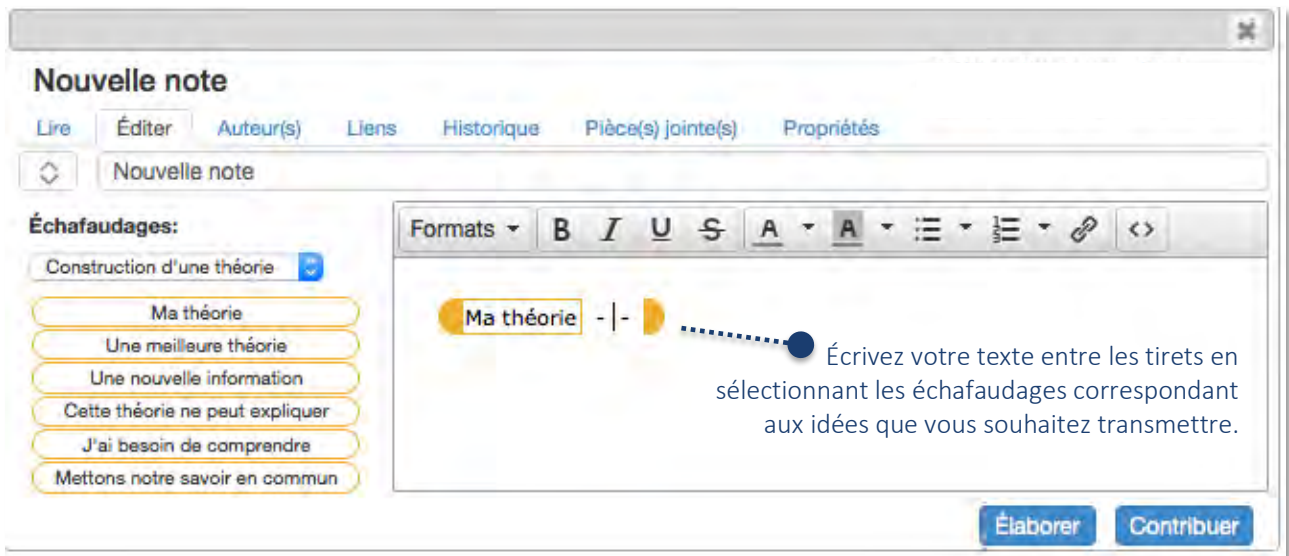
Nouvelle note

Lire Éditer Auteur(s) Liens Historique Pièce(s) jointe(s) Propriétés

Nouvelle note

Échafaudages:

Construction d'une théorie

Ma théorie

Une meilleure théorie

Une nouvelle information

Cette théorie ne peut expliquer

J'ai besoin de comprendre

Mettons notre savoir en commun

Formats B I U S A A

Ma théorie - | -

Écrivez votre texte entre les tirets en sélectionnant les échafaudages correspondant aux idées que vous souhaitez transmettre.

Élaborer Contribuer